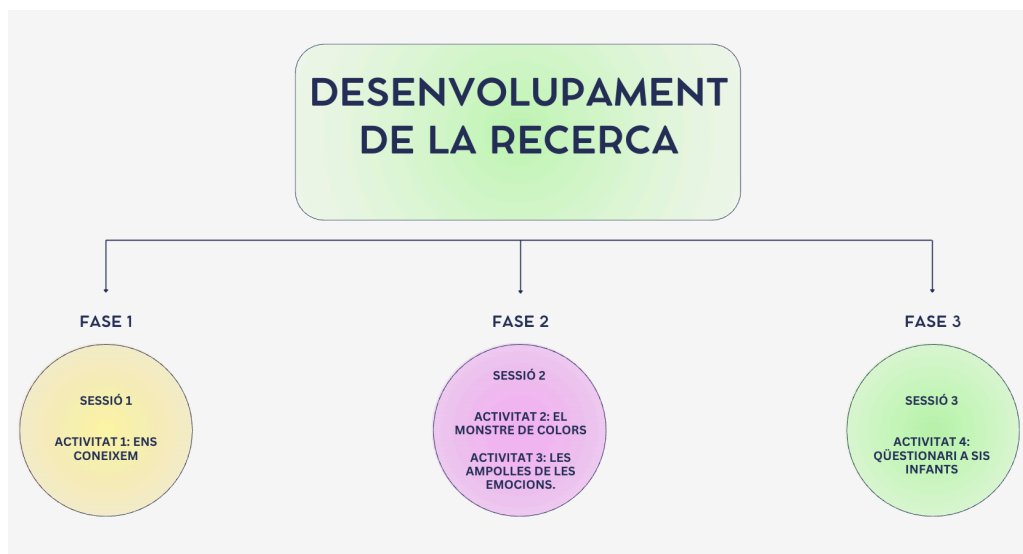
DESENVOLUPAMENT DE LA RECERCA

FASE 1

SESSIÓ 1

ACTIVITAT 1: ENS CONEIXEM

FASE 2

SESSIÓ 2

ACTIVITAT 2: EL MONSTRE DE COLORS

ACTIVITAT 3: LES AMPOLLES DE LES EMOCIONS.

FASE 3

SESSIÓ 3

ACTIVITAT 4: QÜESTIONARI A SIS INFANTS